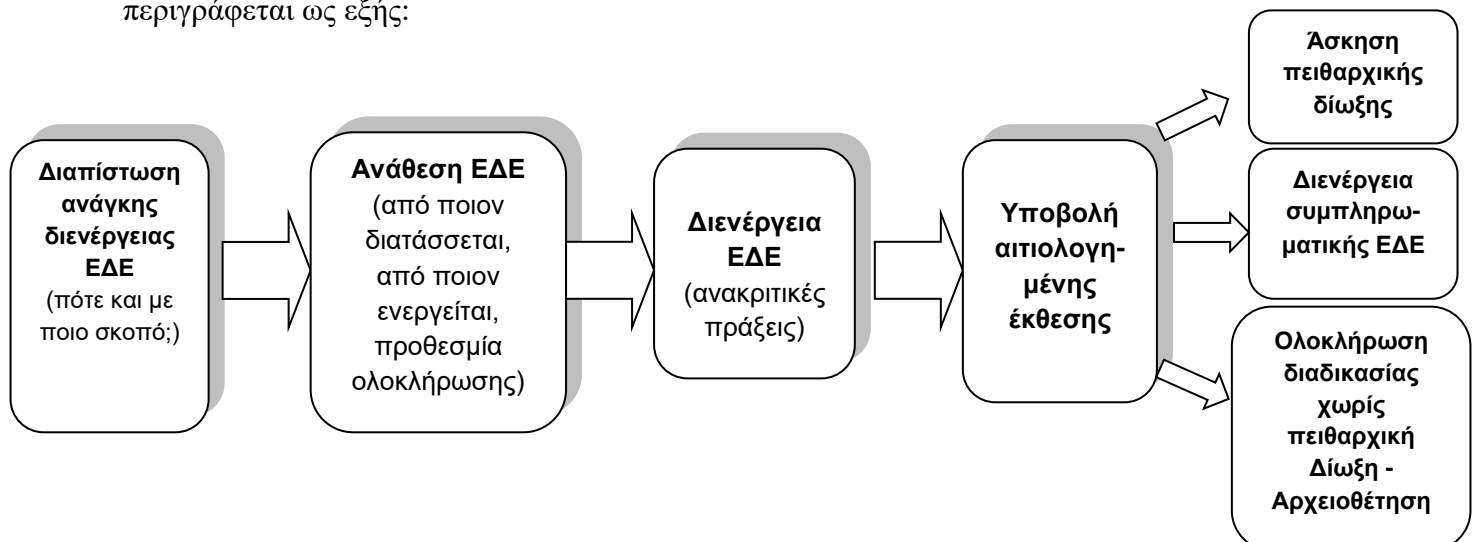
περιγράφεται ως εξής:

Διαπίστωση ανάγκης διενέργειας ΕΔΕ (πότε και με ποιο σκοπό;)

Ανάθεση ΕΔΕ (από ποιον διατάσσεται, από ποιον ενεργείται, προθεσμία ολοκλήρωσης)

Διενέργεια ΕΔΕ (ανακριτικές πράξεις)

Υποβολή αιτιολογημένης έκθεσης

Άσκηση πειθαρχικής δίωξης

Διενέργεια συμπληρωματικής ΕΔΕ

Ολοκλήρωση διαδικασίας χωρίς πειθαρχική Δίωξη - Αρχειοθέτηση